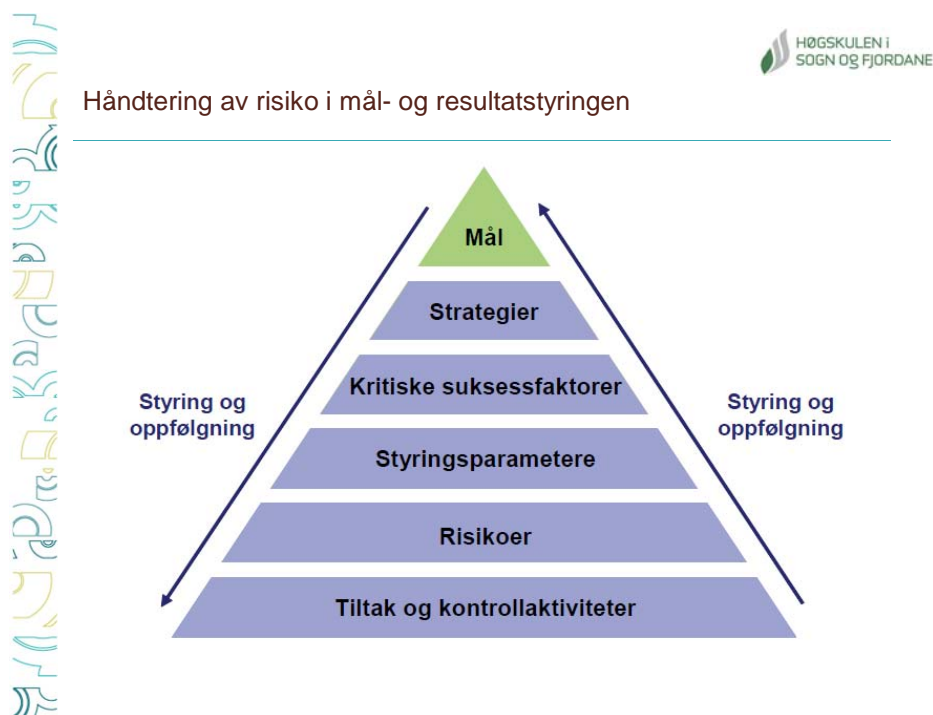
HØGSKULEN I SOGN OG FJORDANE

Håndtering av risiko i mål- og resultatstyringen

Mål

Strategier

Kritiske suksessfaktorer

Styringsparametere

Risikoer

Tiltak og kontrollaktiviteter

Styring og oppfølgning

Styring og oppfølgning